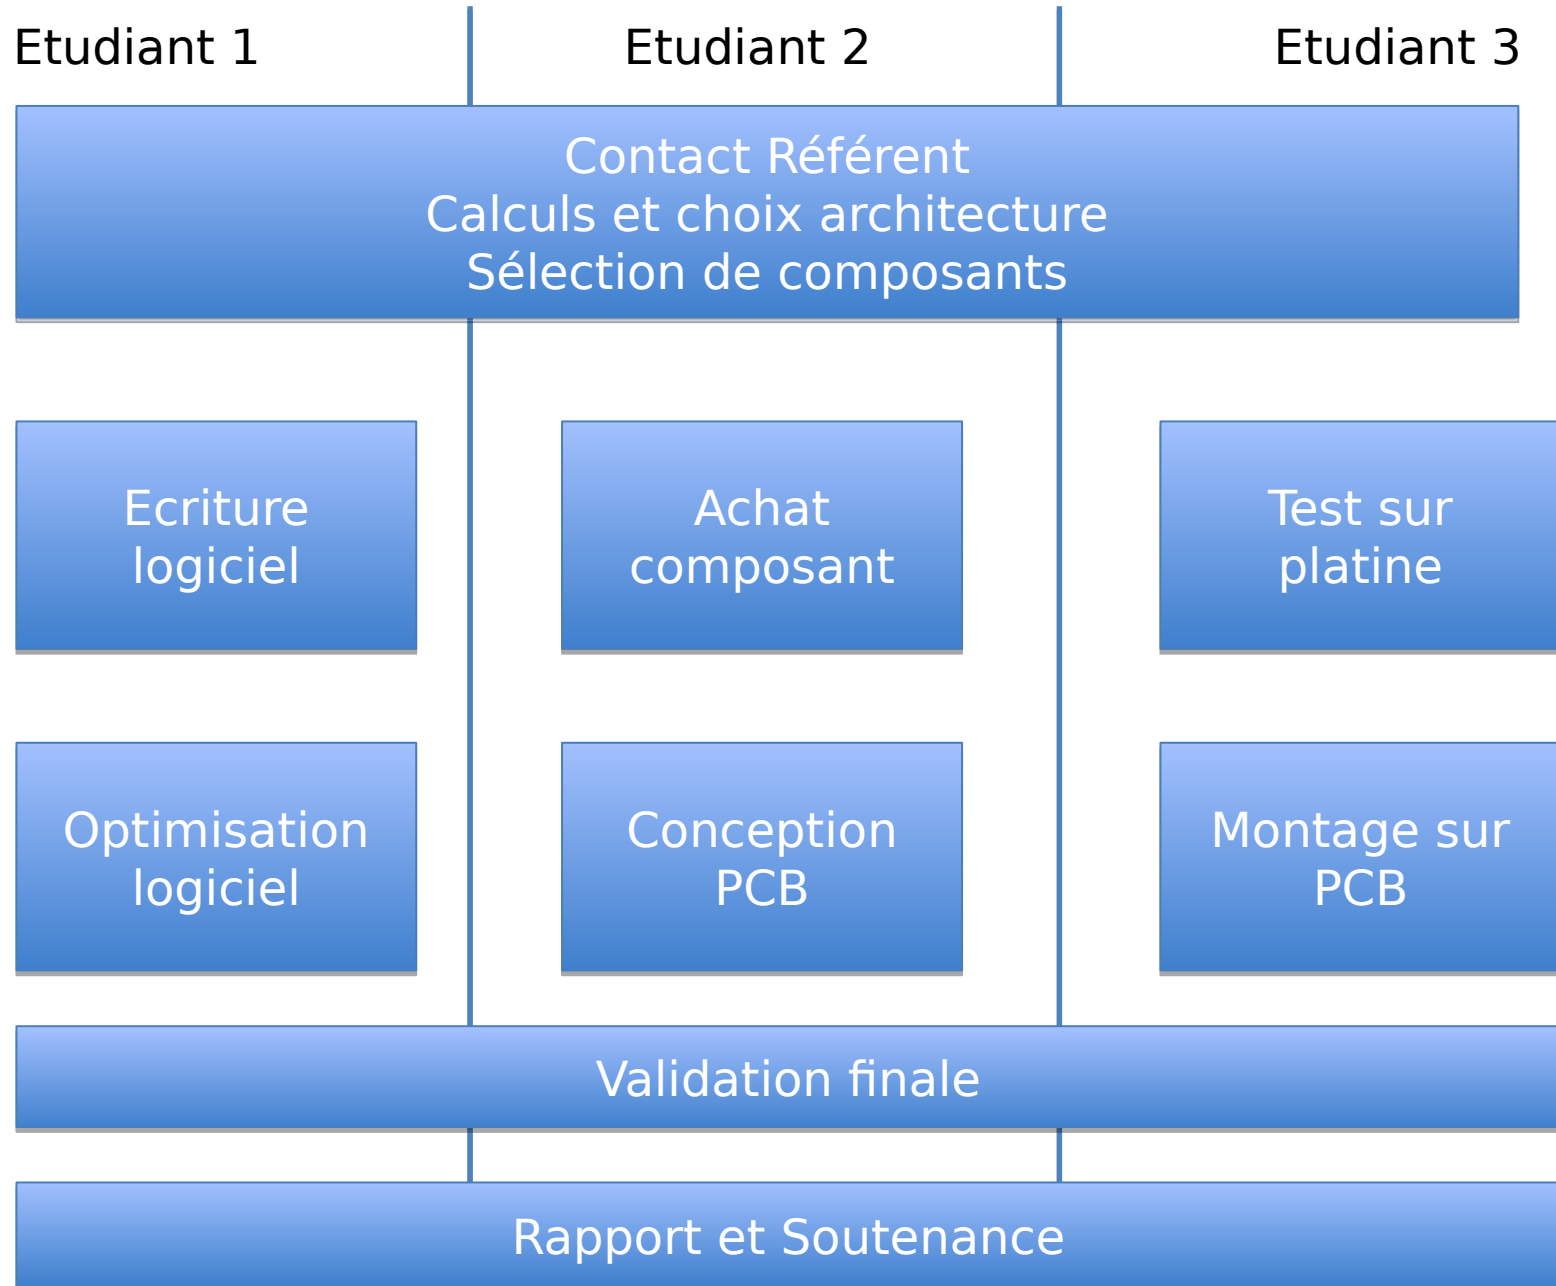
Etudiant 1

Etudiant 2

Etudiant 3

Contact Référent
Calculs et choix architecture
Sélection de composants

Ecriture logiciel

Achat composant

Test sur platine

Optimisation logiciel

Conception PCB

Montage sur PCB

Validation finale

Rapport et Soutenance